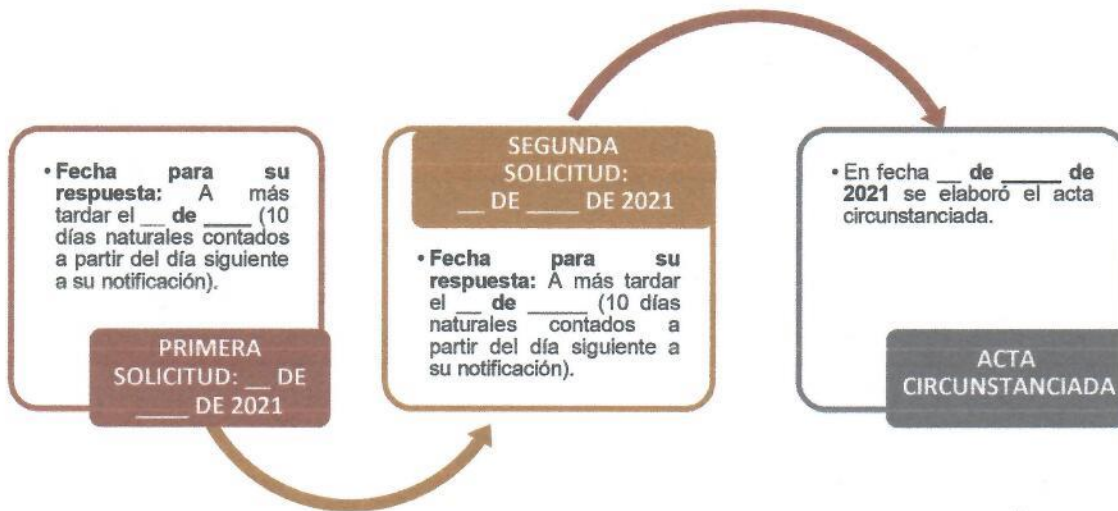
• **Fecha para su respuesta:** A más tardar el __ **de** ____ (10 días naturales contados a partir del día siguiente a su notificación).

PRIMERA SOLICITUD: __ DE ____ DE 2021

SEGUNDA SOLICITUD: __ DE ____ DE 2021

• **Fecha para su respuesta:** A más tardar el __ **de** _____ (10 días naturales contados a partir del día siguiente a su notificación).

• En fecha __ **de** _____ **de 2021** se elaboró el acta circunstanciada.

ACTA CIRCUNSTANCIADA